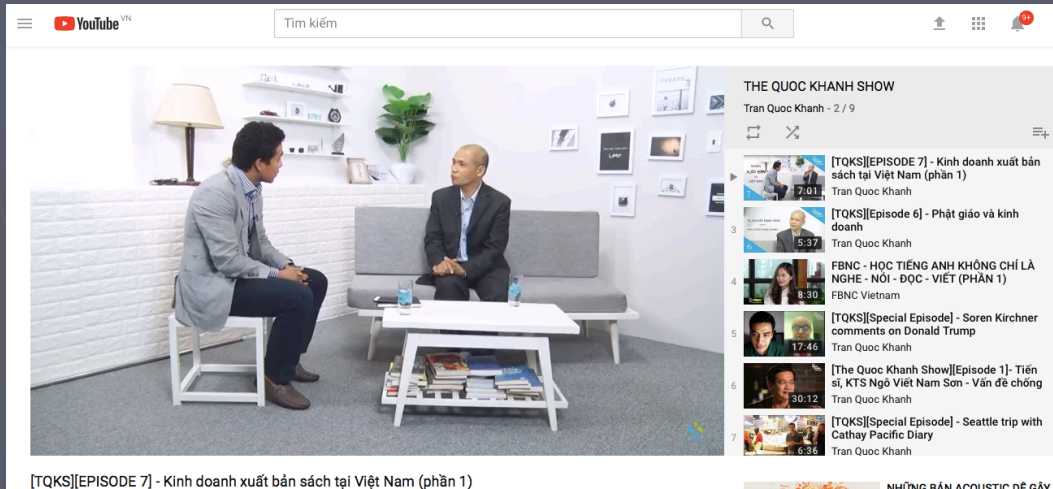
YouTube VN

Tìm kiếm

9+

THE QUOC KHANH SHOW
Tran Quoc Khanh - 2 / 9

7:01 [TQKS][EPISODE 7] - Kinh doanh xuất bản sách tại Việt Nam (phần 1)
Tran Quoc Khanh

3
5:37 [TQKS][Episode 6] - Phật giáo và kinh doanh
Tran Quoc Khanh

4
8:30 FBNC - HỌC TIẾNG ANH KHÔNG CHỈ LÀ NGHE - NÓI - ĐỌC - VIẾT (PHẦN 1)
FBNC Vietnam

5
17:46 [TQKS][Special Episode] - Soren Kirchner comments on Donald Trump
Tran Quoc Khanh

6
30:12 [The Quoc Khanh Show][Episode 1]- Tiến sĩ, KTS Ngô Viết Nam Sơn - Vấn đề chống
Tran Quoc Khanh

7
6:36 [TQKS][Special Episode] - Seattle trip with Cathay Pacific Diary
Tran Quoc Khanh

[TQKS][EPISODE 7] - Kinh doanh xuất bản sách tại Việt Nam (phần 1)

NHỮNG BẢN ACOUSTIC DỄ GÂY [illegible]